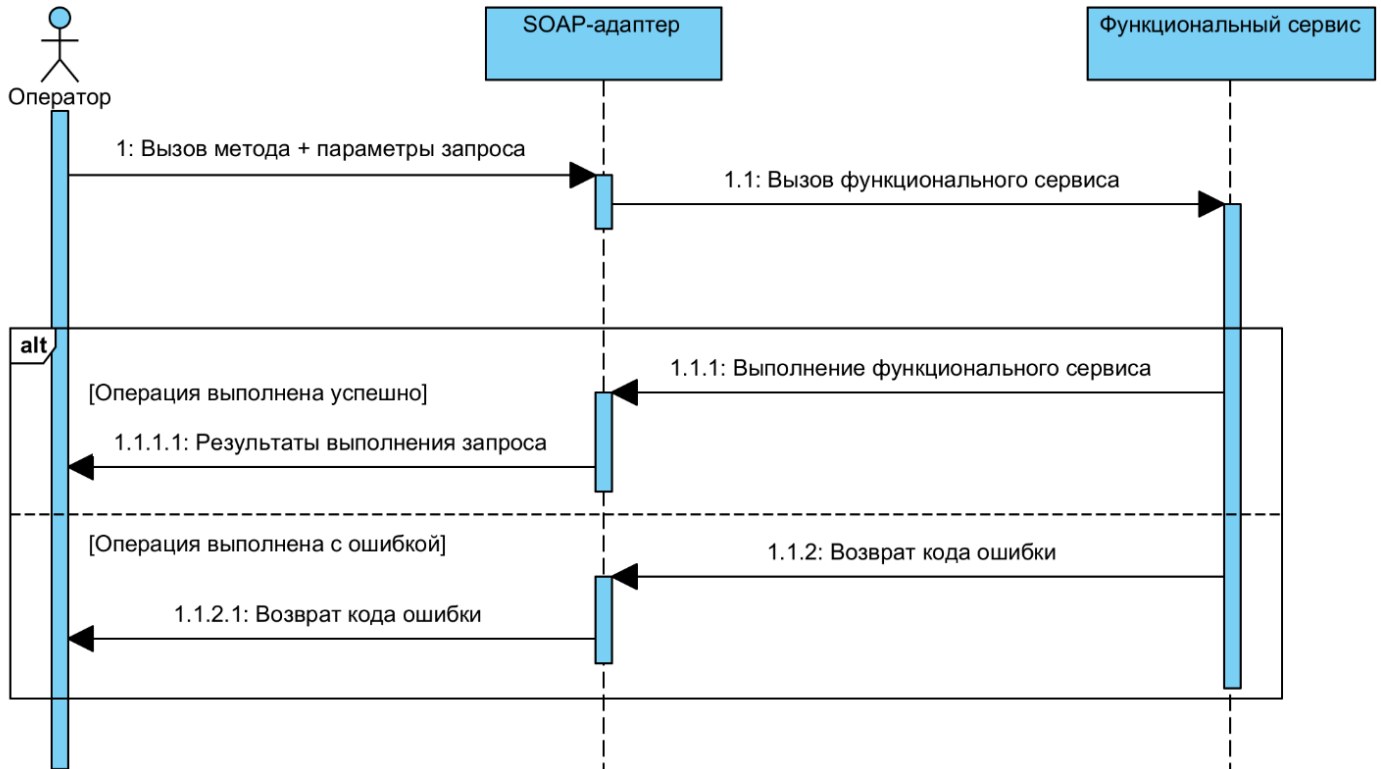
Оператор

SOAP-адаптер

Функциональный сервис

1: Вызов метода + параметры запроса

1.1: Вызов функционального сервиса

alt

1.1.1: Выполнение функционального сервиса

[Операция выполнена успешно]

1.1.1.1: Результаты выполнения запроса

[Операция выполнена с ошибкой]

1.1.2: Возврат кода ошибки

1.1.2.1: Возврат кода ошибки